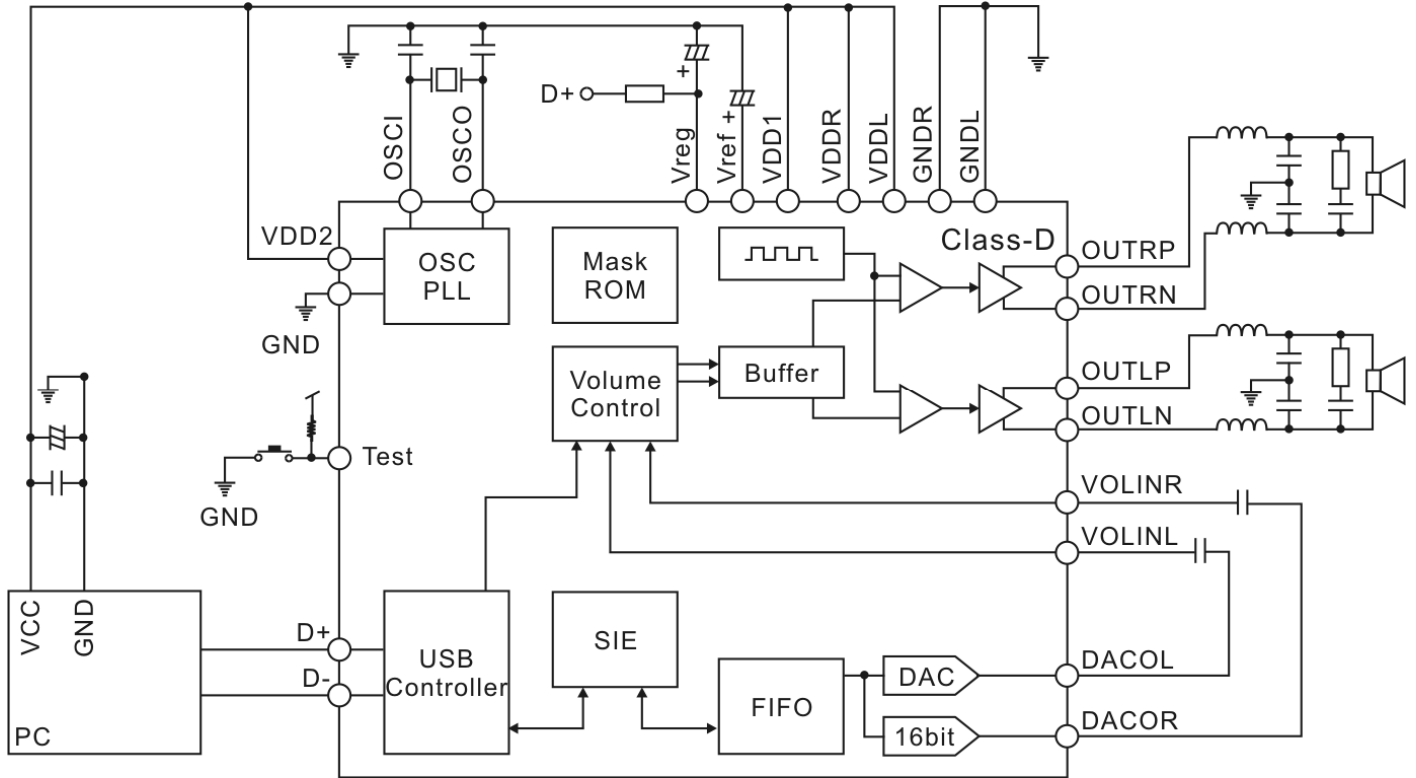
D+
OSCI
OSCO
Vreg
Vref
VDD1
VDDR
VDDL
GNDR
GNDL
VDD2
OSC PLL
Mask ROM
Class-D
OUTRP
OUTRN
GND
Volume Control
Buffer
OUTLP
OUTLN
Test
GND
VOLINR
VOLINL
VCC
GND
PC
D+
D-
USB Controller
SIE
FIFO
DAC
16bit
DACOL
DACOR